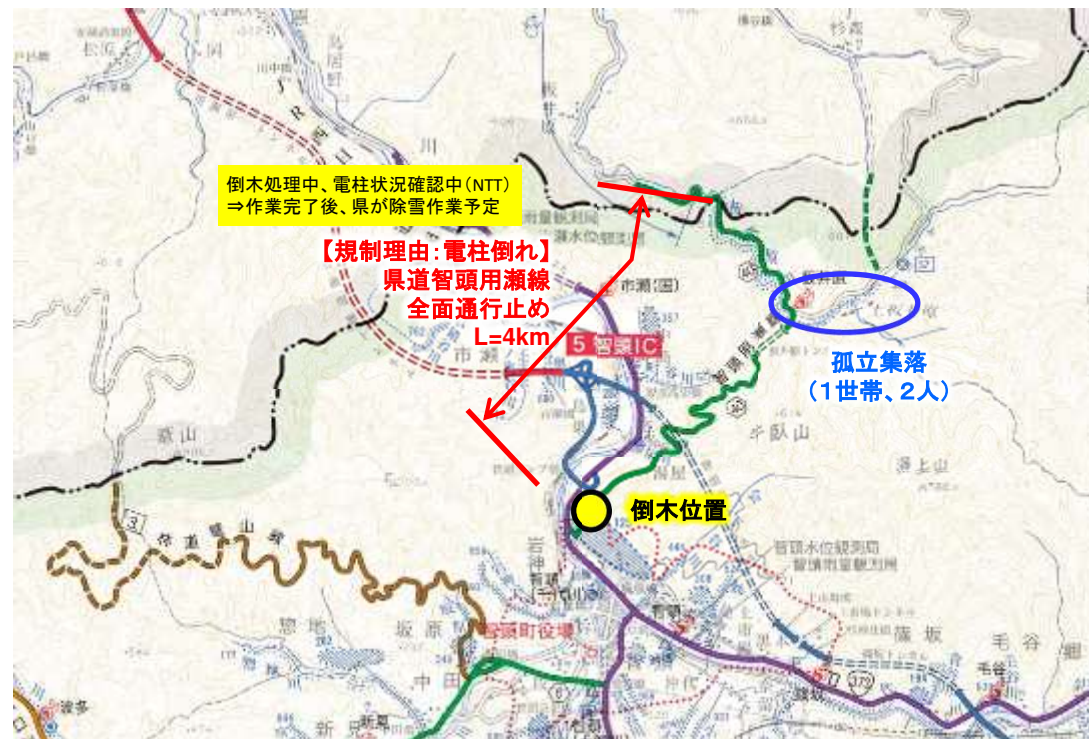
倒木処理中、電柱状況確認中(NTT)
⇒作業完了後、県が除雪作業予定

【規制理由:電柱倒れ】
県道智頭用瀬線
全面通行止め
L=4km

5 智頭IC

孤立集落
(1世帯、2人)

倒木位置

智頭町役場

市瀬

卆臥山

岩神

坂原

中田

毛谷

篠坂

新見

波多

347

373